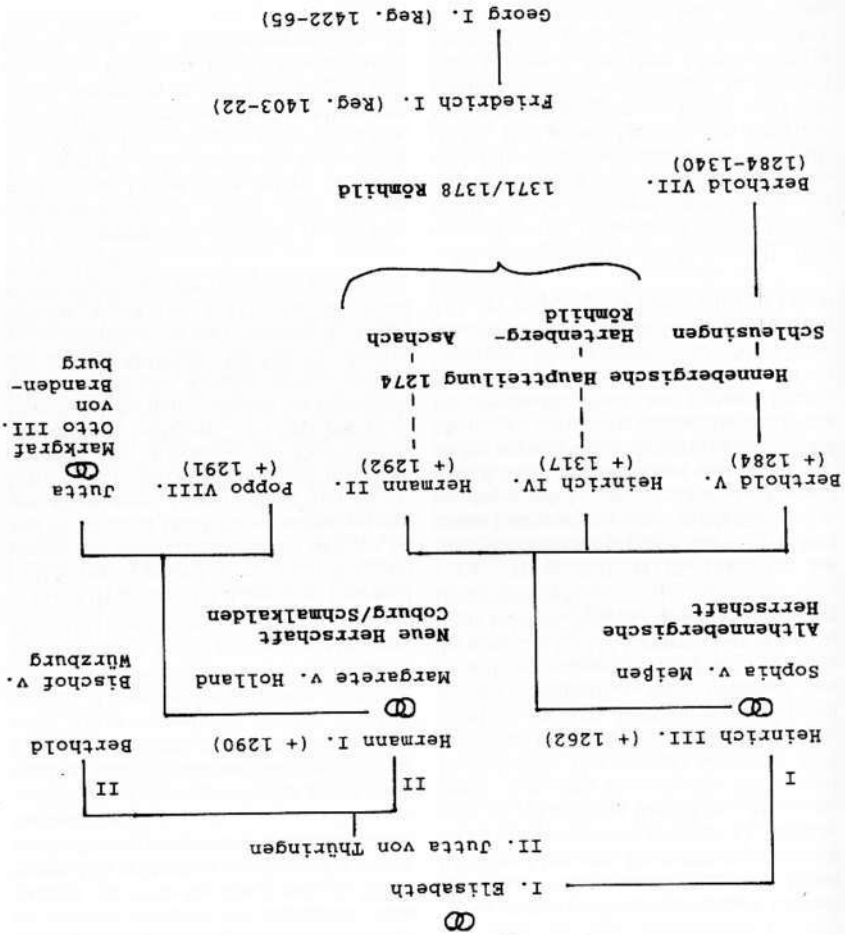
I. Elisabeth

II. Jutta von Thüringen

I

II

II

Heinrich III. (+ 1262)

Sophia v. Meißen

Althennebergische Herrschaft

Hermann I. (+ 1290)

Margarete v. Holland

Neue Herrschaft Coburg/Schmalkalden

Berthold

Bischof v. Würzburg

Berthold V. (+ 1284)

Heinrich IV. (+ 1317)

Hermann II. (+ 1292)

Poppo VIII. (+ 1291)

Jutta

Markgraf Otto III. von Brandenburg

Hennebergische Hauptteilung 1274

Schleusingen

Hartenberg-Römhild

Aschach

Berthold VII. (1284-1340)

1371/1378 Römhild

Friedrich I. (Reg. 1403-22)

Georg I. (Reg. 1422-65)